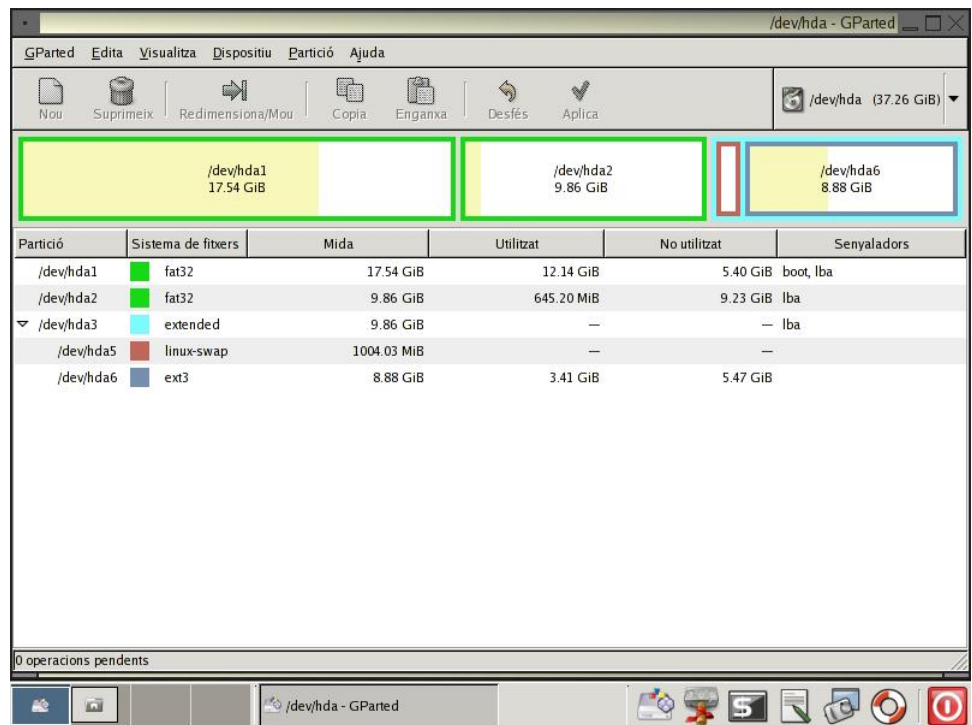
/dev/hda - GParted

GParted Edita Visualitza Dispositiu Partició Ajuda

Nou Suprimeix Redimensiona/Mou Copia Enganxa Desfés Aplica

/dev/hda (37.26 GiB)

/dev/hda1
17.54 GiB

/dev/hda2
9.86 GiB

/dev/hda6
8.88 GiB

| Partició | Sistema de fitxers | Mida | Utilitzat | No utilitzat | Senyaladors |
|---|---|---|---|---|---|
| /dev/hda1 | fat32 | 17.54 GiB | 12.14 GiB | 5.40 GiB | boot, lba |
| /dev/hda2 | fat32 | 9.86 GiB | 645.20 MiB | 9.23 GiB | lba |
| /dev/hda3 | extended | 9.86 GiB | — | — | lba |
| /dev/hda5 | linux-swap | 1004.03 MiB | — | — | |
| /dev/hda6 | ext3 | 8.88 GiB | 3.41 GiB | 5.47 GiB | |

0 operacions pendents

/dev/hda - GParted